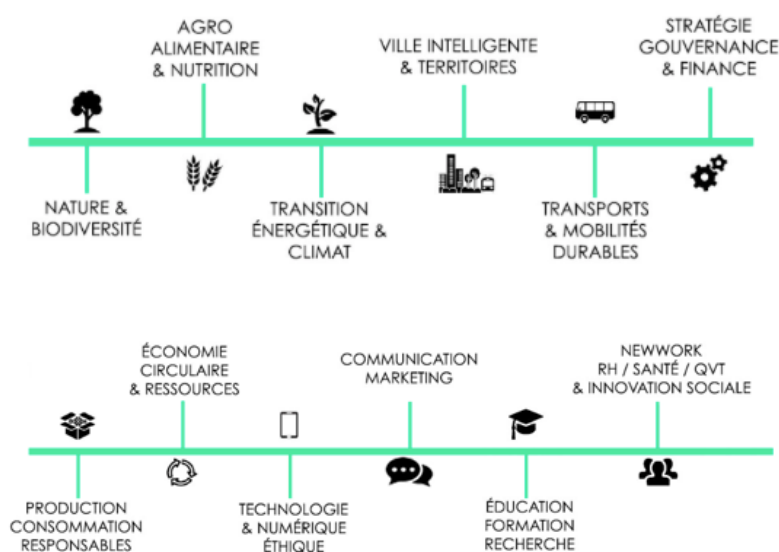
AGRO ALIMENTAIRE & NUTRITION

VILLE INTELLIGENTE & TERRITOIRES

STRATÉGIE GOUVERNANCE & FINANCE

NATURE & BIODIVERSITÉ

TRANSITION ÉNERGÉTIQUE & CLIMAT

TRANSPORTS & MOBILITÉS DURABLES

ÉCONOMIE CIRCULAIRE & RESSOURCES

COMMUNICATION MARKETING

NEWWORK RH / SANTÉ / QVT & INNOVATION SOCIALE

PRODUCTION CONSOMMATION RESPONSABLES

TECHNOLOGIE & NUMÉRIQUE ÉTHIQUE

ÉDUCATION FORMATION RECHERCHE